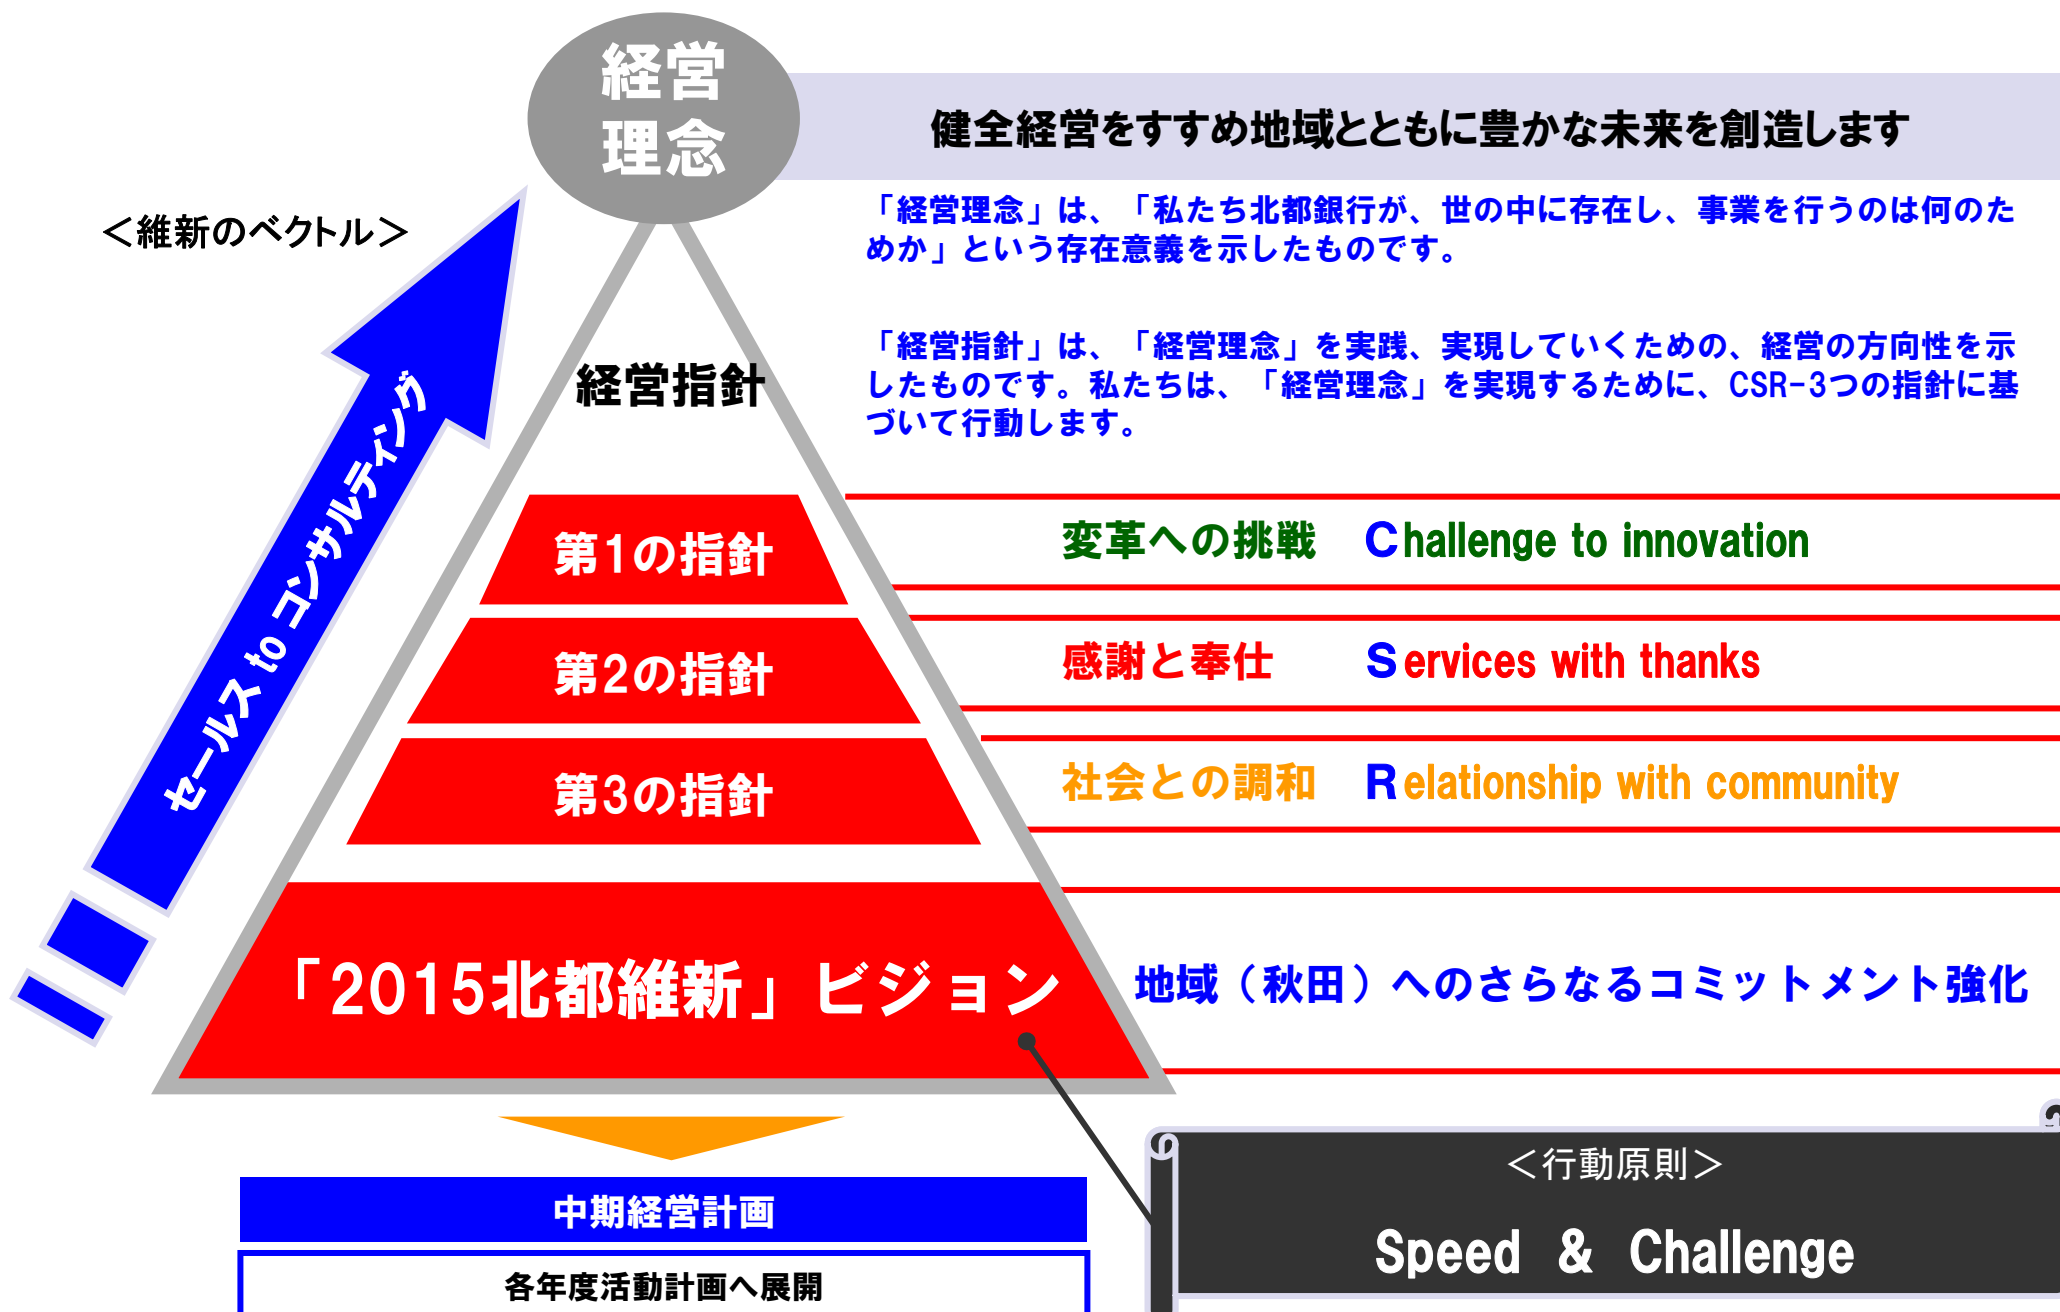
経営理念

健全経営をすすめ地域とともに豊かな未来を創造します

＜維新のベクトル＞

「経営理念」は、「私たち北都銀行が、世の中に存在し、事業を行うのは何のためか」という存在意義を示したものです。

経営指針

「経営指針」は、「経営理念」を実践、実現していくための、経営の方向性を示したものです。私たちは、「経営理念」を実現するために、CSR-3つの指針に基づいて行動します。

セールス to コンサルティング

第1の指針

変革への挑戦　Challenge to innovation

第2の指針

感謝と奉仕　Services with thanks

第3の指針

社会との調和　Relationship with community

「2015北都維新」ビジョン

地域（秋田）へのさらなるコミットメント強化

中期経営計画

各年度活動計画へ展開

＜行動原則＞

Speed & Challenge